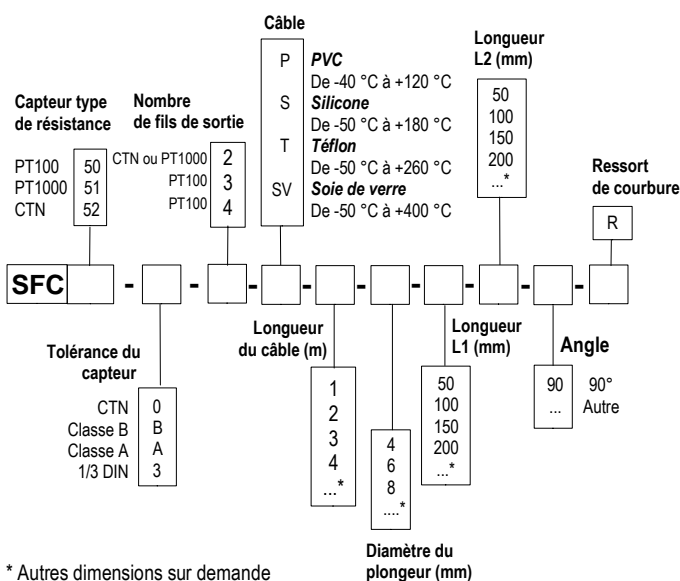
Câble

| P | *PVC* De -40 °C à +120 °C |
|---|---|
| S | *Silicone* De -50 °C à +180 °C |
| T | *Téflon* De -50 °C à +260 °C |
| SV | *Soie de verre* De -50 °C à +400 °C |

Longueur L2 (mm)

50
100
150
200
...*

Capteur type de résistance

| PT100 | 50 |
|---|---|
| PT1000 | 51 |
| CTN | 52 |

Nombre de fils de sortie

| CTN ou PT1000 | 2 |
|---|---|
| PT100 | 3 |
| PT100 | 4 |

Ressort de courbure

R

SFC - - - - - - - -

Longueur du câble (m)

1
2
3
4
...*

Tolérance du capteur

| CTN | 0 |
|---|---|
| Classe B | B |
| Classe A | A |
| 1/3 DIN | 3 |

4
6
8
....*

Diamètre du plongeur (mm)

Longueur L1 (mm)

50
100
150
200
...*

Angle

| 90 | 90° |
|---|---|
| ... | Autre |

* Autres dimensions sur demande